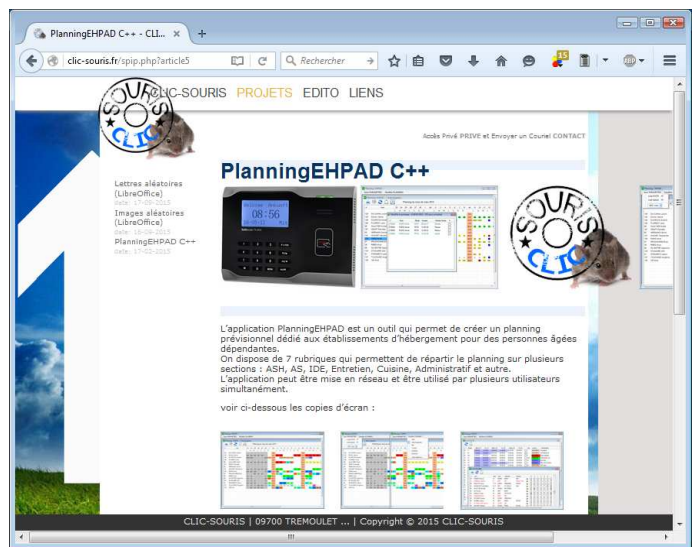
PlanningEHPAD C++ - CLI... ×

clic-souris.fr/spip.php?article5

Rechercher

15

SOURIS

CLIC

CLIC-SOURIS PROJETS EDITO LIENS

Accès Privé PRIVE et Envoyer un Courriel CONTACT

Lettres aléatoires (LibreOffice)
date: 17-09-2015
Images aléatoires (LibreOffice)
date: 16-09-2015
PlanningEHPAD C++
date: 17-02-2015

PlanningEHPAD C++

08:56

SOURIS

CLIC

L'application PlanningEHPAD est un outil qui permet de créer un planning prévisionnel dédié aux établissements d'hébergement pour des personnes âgées dépendantes.
On dispose de 7 rubriques qui permettent de répartir le planning sur plusieurs sections : ASH, AS, IDE, Entretien, Cuisine, Administratif et autre.
L'application peut être mise en réseau et être utilisé par plusieurs utilisateurs simultanément.

voir ci-dessous les copies d'écran :

CLIC-SOURIS | 09700 TREMOULET ... | Copyright © 2015 CLIC-SOURIS